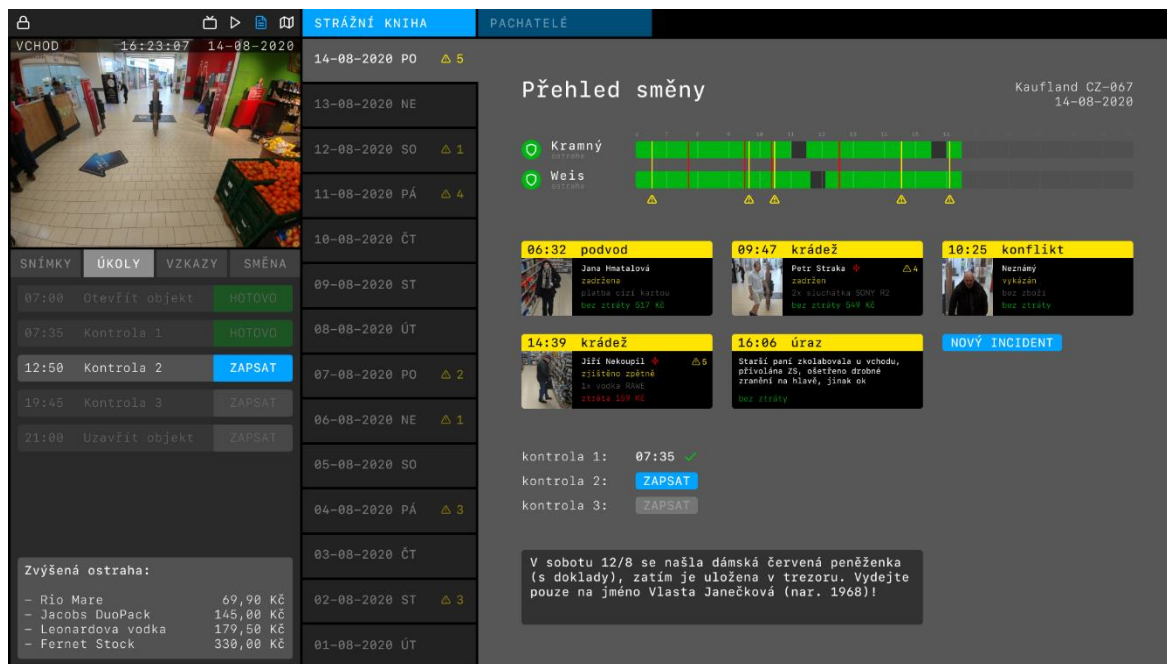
VCHOD 16:23:07 14-08-2020

SNÍMKY ÚKOLY VZKAZY SMĚNA

07:00 Otevřít objekt HOTOVO
07:35 Kontrola 1 HOTOVO
12:50 Kontrola 2 ZAPSAT
19:45 Kontrola 3 ZAPSAT
21:00 Uzavřít objekt ZAPSAT

Zvýšená ostraha:

- Rio Mare 69,90 Kč
- Jacobs DuoPack 145,00 Kč
- Leonardova vodka 179,50 Kč
- Fernet Stock 330,00 Kč

STRÁŽNÍ KNIHA PACHATELÉ

14-08-2020 PO ⚠ 5
13-08-2020 NE
12-08-2020 SO ⚠ 1
11-08-2020 PÁ ⚠ 4
10-08-2020 ČT
09-08-2020 ST
08-08-2020 ÚT
07-08-2020 PO ⚠ 2
06-08-2020 NE ⚠ 1
05-08-2020 SO
04-08-2020 PÁ ⚠ 3
03-08-2020 ČT
02-08-2020 ST ⚠ 3
01-08-2020 ÚT

Přehled směny

Kaufland CZ-067
14-08-2020

Kramný ostraha
Weis ostraha

06:32 podvod
Jana Hmatalová
zadržena
platba cizí kartou
bez ztráty 517 Kč

09:47 krádež
Petr Straka ⚠4
zadržen
2x sluchátka SONY R2
bez ztráty 549 Kč

10:25 konflikt
Neznámý
vykázán
bez zboží
bez ztráty

14:39 krádež
Jiří Nekoupil ⚠5
zjištěno zpětně
1x vodka RAWE
ztráta 159 Kč

16:06 úraz
Starší paní zkolabovala u vchodu, přivolána ZS, ošetřeno drobné zranění na hlavě, jinak ok
bez ztráty

NOVÝ INCIDENT

kontrola 1: 07:35 ✓
kontrola 2: ZAPSAT
kontrola 3: ZAPSAT

V sobotu 12/8 se našla dámská červená peněženka (s doklady), zatím je uložena v trezoru. Vydejte pouze na jméno Vlasta Janečková (nar. 1968)!